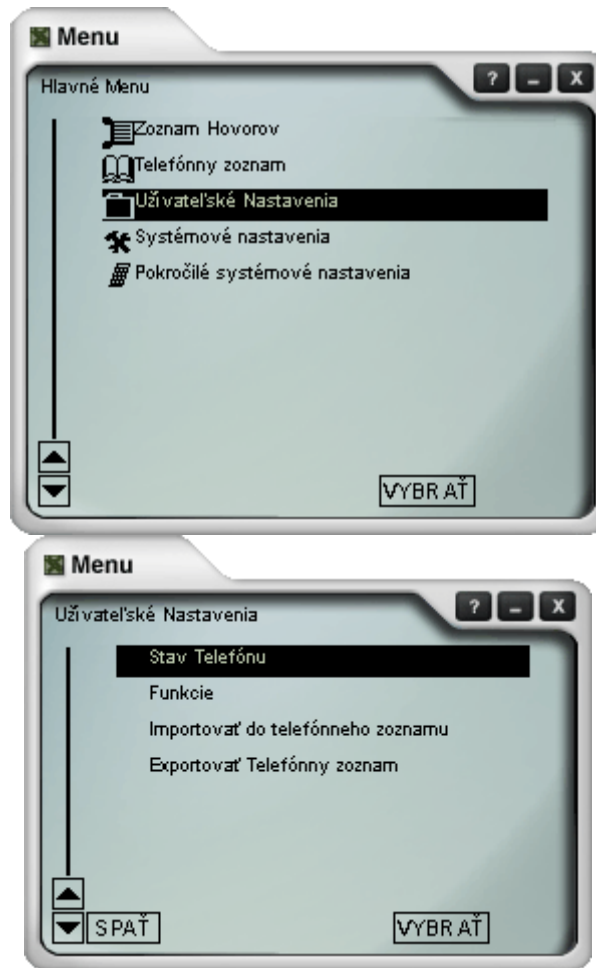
Menu

Hlavné Menu

? _ X

Zoznam Hovorov

Telefónny zoznam

Užívateľské Nastavenia

Systémové nastavenia

Pokročilé systémové nastavenia

VYBRAŤ

Menu

Užívateľské Nastavenia

? _ X

Stav Telefónu

Funkcie

Importovať do telefónneho zoznamu

Exportovať Telefónny zoznam

SPAŤ

VYBRAŤ